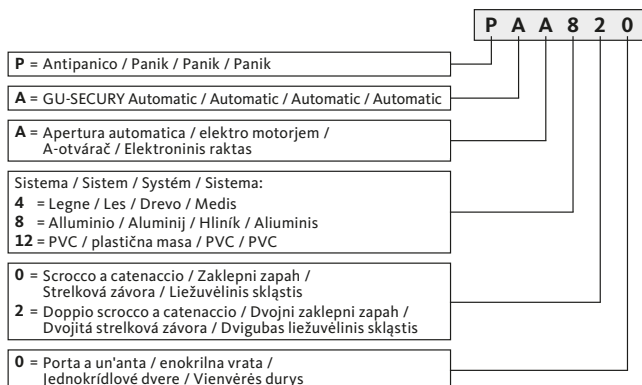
P A A 8 2 0

**P** = Antipanico / Panik / Panik / Panik

**A** = GU-SECURY Automatic / Automatic / Automatic / Automatic

**A** = Apertura automatica / elektro motorjem / A-otvárač / Elektroninis raktas

Sistema / Sistem / Systém / Sistema:
**4** = Legne / Les / Drevo / Medis
**8** = Alluminio / Aluminij / Hliník / Aliuminis
**12** = PVC / plastična masa / PVC / PVC

**0** = Scrocco a catenaccio / Zaklepni zapah / Strelková závora / Liežuvėlinis skląstis
**2** = Doppio scrocco a catenaccio / Dvojni zaklepni zapah / Dvojitá strelková závora / Dvigubas liežuvėlinis skląstis

**0** = Porta a un'anta / enokrilna vrata / Jednokrídlové dvere / Vienvėrės durys